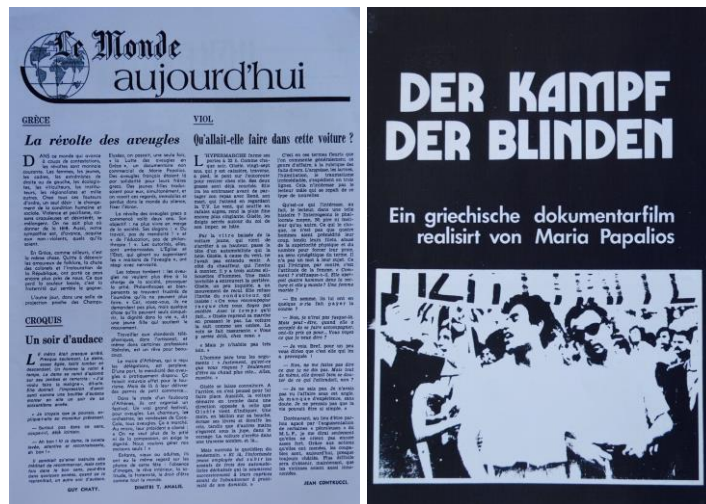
Le Monde aujourd'hui

GRÈCE

La révolte des aveugles

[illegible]

CROQUIS

Un soir d'audace

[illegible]

GUY CRAFT.

DIMITRI T. ANALIS.

VIOL

Qu'allait-elle faire dans cette voiture ?

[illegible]

JEAN CONTRUCCI.

DER KAMPF DER BLINDEN

Ein griechische dokumentarfilm realisirt von Maria Papalios